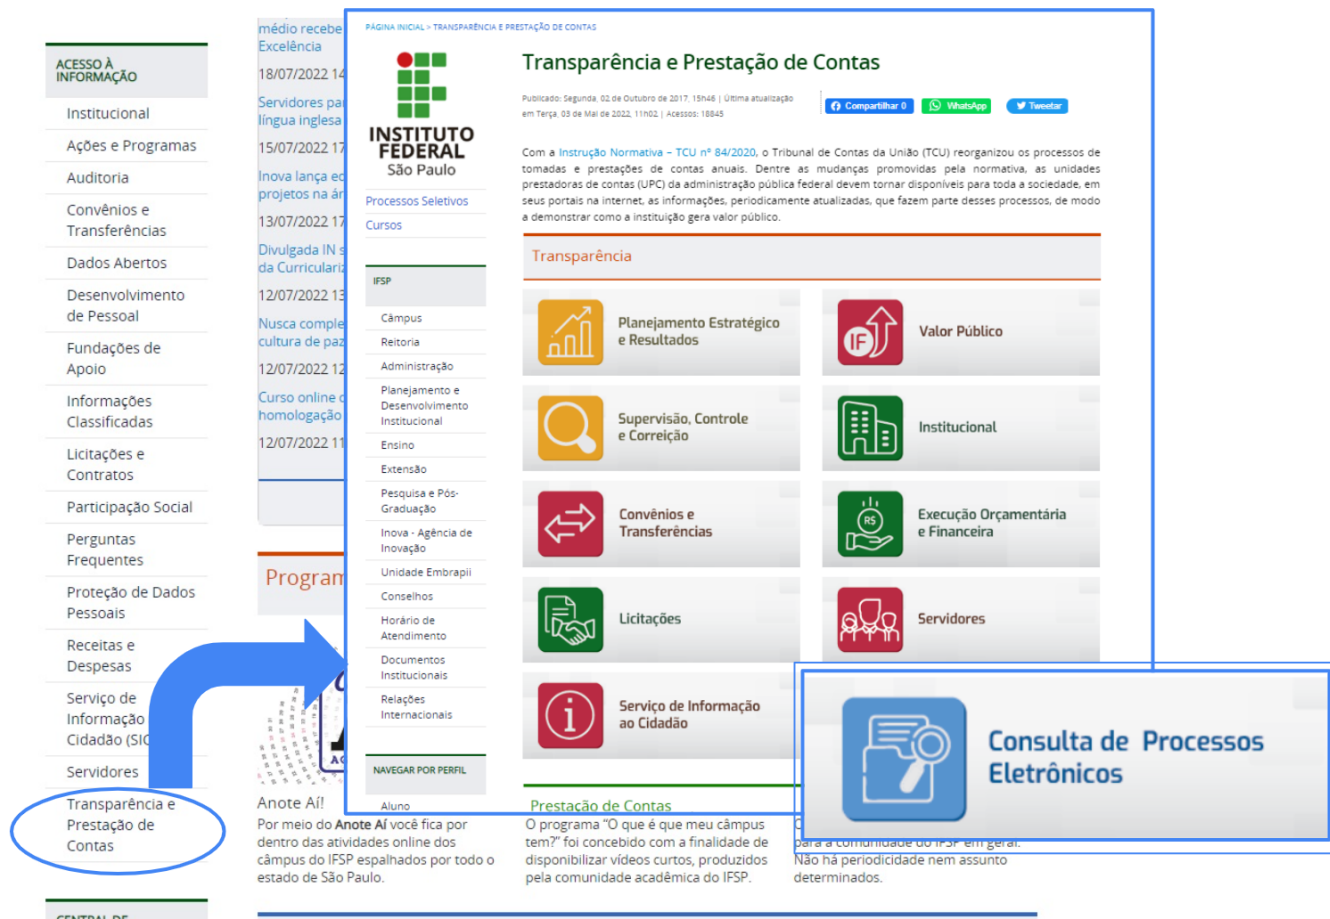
ACESSO À INFORMAÇÃO

Institucional

Ações e Programas

Auditoria

Convênios e Transferências

Dados Abertos

Desenvolvimento de Pessoal

Fundações de Apoio

Informações Classificadas

Licitações e Contratos

Participação Social

Perguntas Frequentes

Proteção de Dados Pessoais

Receitas e Despesas

Serviço de Informação ao Cidadão (SIC

Servidores

Transparência e Prestação de Contas

CENTRAL DE

médio recebe Excelência

18/07/2022 14

Servidores pa língua inglesa

15/07/2022 17

Inova lança ed projetos na ár

13/07/2022 17

Divulgada IN s da Curriculariz

12/07/2022 13

Nusca comple cultura de paz

12/07/2022 12

Curso online homologação

12/07/2022 11

Program

Anote Aí!

Por meio do Anote Aí você fica por dentro das atividades online dos câmpus do IFSP espalhados por todo o estado de São Paulo.

O programa "O que é que meu câmpus tem?" foi concebido com a finalidade de disponibilizar vídeos curtos, produzidos pela comunidade acadêmica do IFSP.

para a comunidade do IFSP em geral. Não há periodicidade nem assunto determinados.

PÁGINA INICIAL > TRANSPARÊNCIA E PRESTAÇÃO DE CONTAS

INSTITUTO FEDERAL São Paulo

Processos Seletivos

Cursos

IFSP

Câmpus

Reitoria

Administração

Planejamento e Desenvolvimento Institucional

Ensino

Extensão

Pesquisa e Pós-Graduação

Inova - Agência de Inovação

Unidade Embrapii

Conselhos

Horário de Atendimento

Documentos Institucionais

Relações Internacionais

NAVEGAR POR PERFIL

Aluno

Transparência e Prestação de Contas

Publicado: Segunda, 02 de Outubro de 2017, 15h46 | Última atualização em Terça, 03 de Maio de 2022, 11h02 | Acessos: 18845

Compartilhar 0 WhatsApp Tweetar

Com a Instrução Normativa – TCU nº 84/2020, o Tribunal de Contas da União (TCU) reorganizou os processos de tomadas e prestações de contas anuais. Dentre as mudanças promovidas pela normativa, as unidades prestadoras de contas (UPC) da administração pública federal devem tornar disponíveis para toda a sociedade, em seus portais na internet, as informações, periodicamente atualizadas, que fazem parte desses processos, de modo a demonstrar como a instituição gera valor público.

Transparência

Planejamento Estratégico e Resultados

Valor Público

Supervisão, Controle e Correição

Institucional

Convênios e Transferências

Execução Orçamentária e Financeira

Licitações

Servidores

Serviço de Informação ao Cidadão

Prestação de Contas

Consulta de Processos Eletrônicos